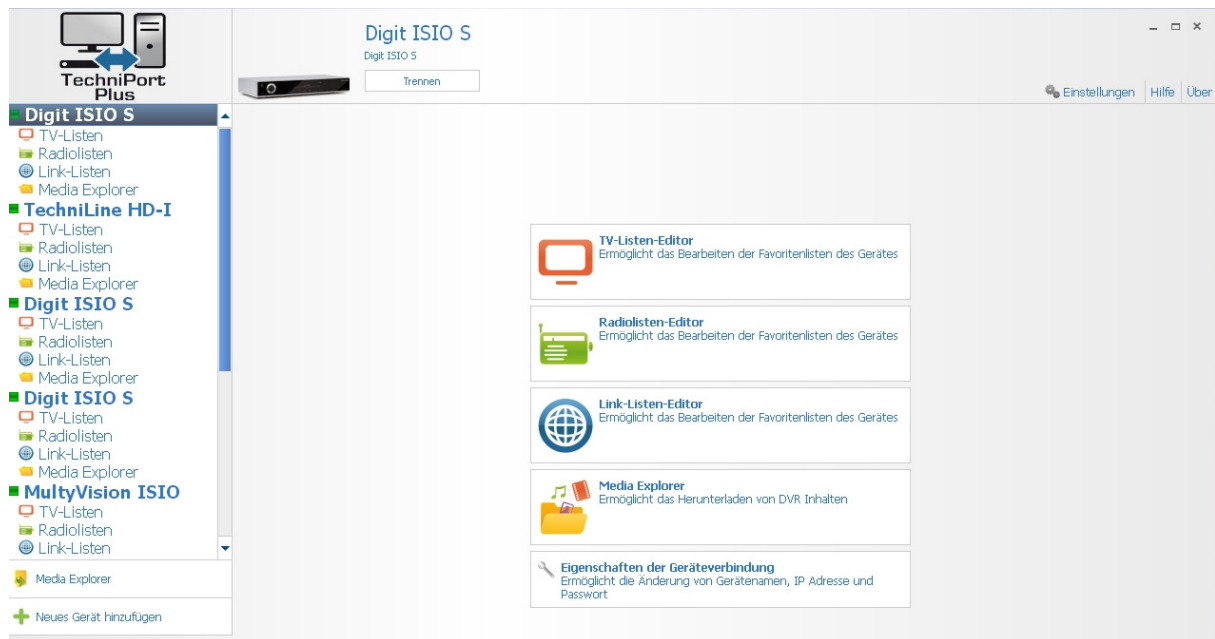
TechniPort Plus

Digit ISIO S
TV-Listen
Radiolisten
Link-Listen
Media Explorer
TechniLine HD-I
TV-Listen
Radiolisten
Link-Listen
Media Explorer
Digit ISIO S
TV-Listen
Radiolisten
Link-Listen
Media Explorer
Digit ISIO S
TV-Listen
Radiolisten
Link-Listen
Media Explorer
MultyVision ISIO
TV-Listen
Radiolisten
Link-Listen

Media Explorer

Neues Gerät hinzufügen

Digit ISIO S
Digit ISIO S
Trennen

Einstellungen | Hilfe | Über

TV-Listen-Editor
Ermöglicht das Bearbeiten der Favoritenlisten des Gerätes

Radiolisten-Editor
Ermöglicht das Bearbeiten der Favoritenlisten des Gerätes

Link-Listen-Editor
Ermöglicht das Bearbeiten der Favoritenlisten des Gerätes

Media Explorer
Ermöglicht das Herunterladen von DVR Inhalten

Eigenschaften der Geräteverbindung
Ermöglicht die Änderung von Gerätenamen, IP Adresse und Passwort